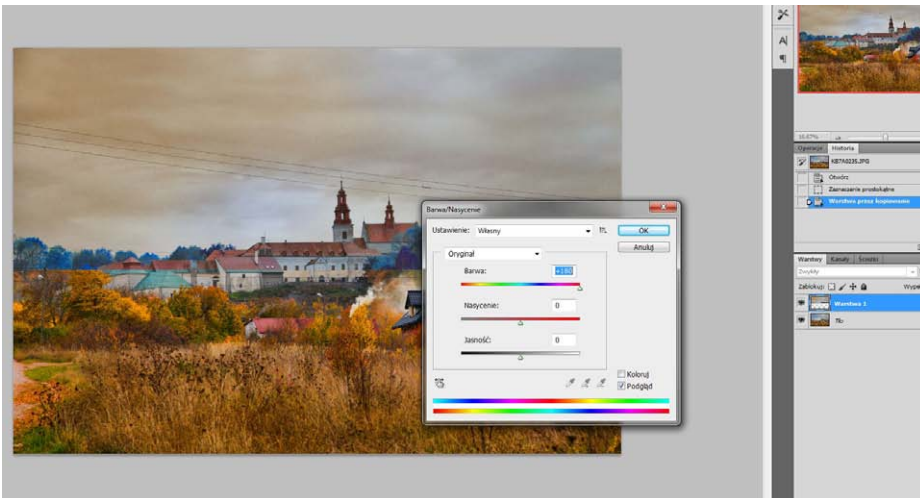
A|
¶

66,67%

Operacje Historia

KB7A0235.JPG

Otwórz

Zaznaczanie prostokątne

Warstwa przez kopiowanie

Barwa/Nasycenie

Ustawienie: Własny

OK

Anuluj

Oryginał

Barwa: +180

Nasycenie: 0

Jasność: 0

Koloruj

Podgląd

Warstwy Kanały Ścieżki

Zwykły

Zablokuj:

Wype

Warstwa 1

Tło